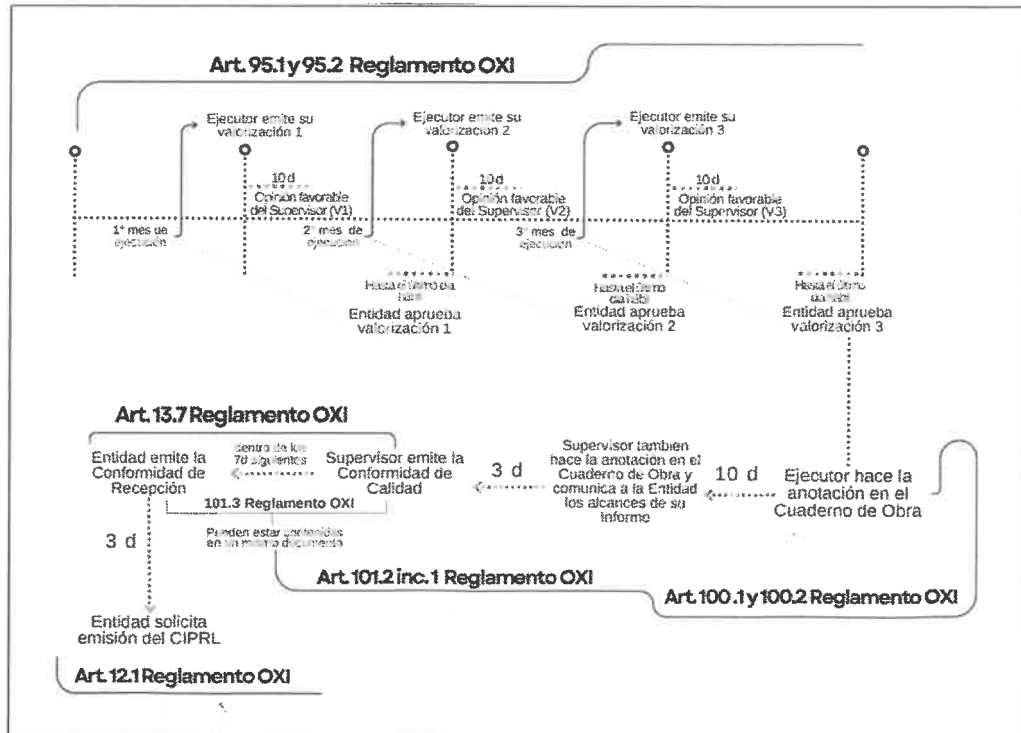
Art. 95.1 y 95.2 Reglamento OXI

Ejecutor emite su valorización 1

Ejecutor emite su valorización 2

Ejecutor emite su valorización 3

10 d
Opinión favorable del Supervisor (V1)

10 d
Opinión favorable del Supervisor (V2)

10 d
Opinión favorable del Supervisor (V3)

1° mes de ejecución

2° mes de ejecución

3° mes de ejecución

Hasta el último día hábil
Entidad aprueba valorización 1

Hasta el último día hábil
Entidad aprueba valorización 2

Hasta el último día hábil
Entidad aprueba valorización 3

Art. 13.7 Reglamento OXI

Entidad emite la Conformidad de Recepción

dentro de los 7d siguientes

Supervisor emite la Conformidad de Calidad

101.3 Reglamento OXI

Pueden estar contenidas en un mismo documento

3 d

Supervisor también hace la anotación en el Cuaderno de Obra y comunica a la Entidad los alcances de su informe

10 d

Ejecutor hace la anotación en el Cuaderno de Obra

3 d

Art. 101.2 inc. 1 Reglamento OXI

Art. 100.1 y 100.2 Reglamento OXI

Entidad solicita emisión del CIPRL

Art. 12.1 Reglamento OXI